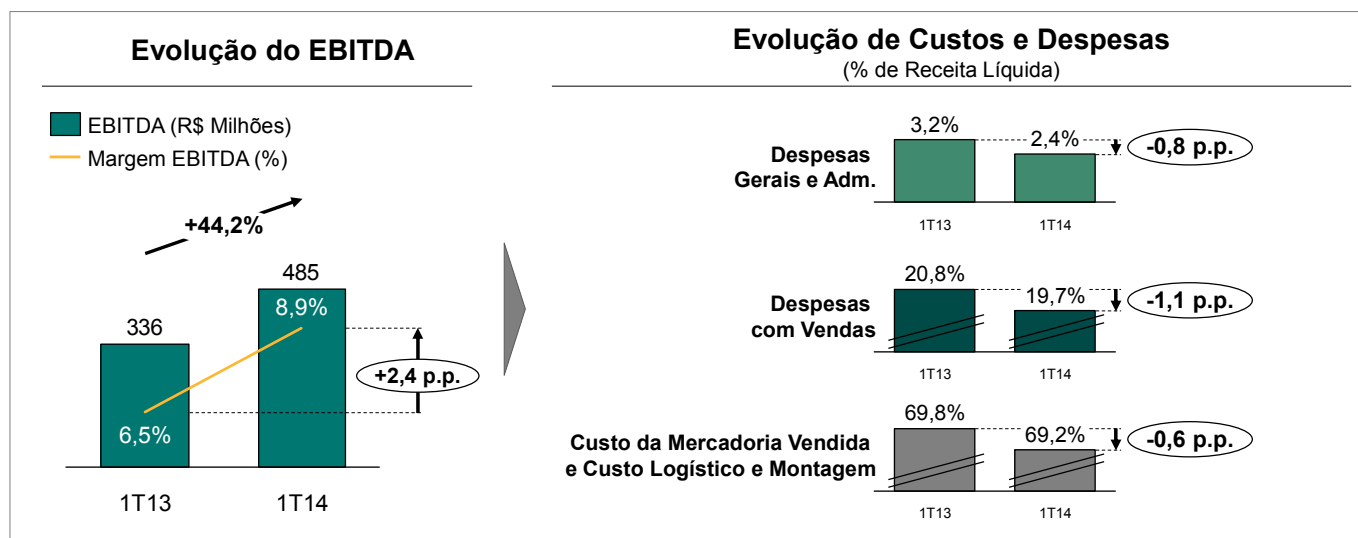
Evolução do EBITDA

EBITDA (R$ Milhões)
Margem EBITDA (%)

+44,2%

485
8,9%
336
6,5%
+2,4 p.p.

1T13
1T14

Evolução de Custos e Despesas
(% de Receita Líquida)

Despesas Gerais e Adm.
3,2%
2,4%
-0,8 p.p.
1T13
1T14

Despesas com Vendas
20,8%
19,7%
-1,1 p.p.
1T13
1T14

Custo da Mercadoria Vendida e Custo Logístico e Montagem
69,8%
69,2%
-0,6 p.p.
1T13
1T14